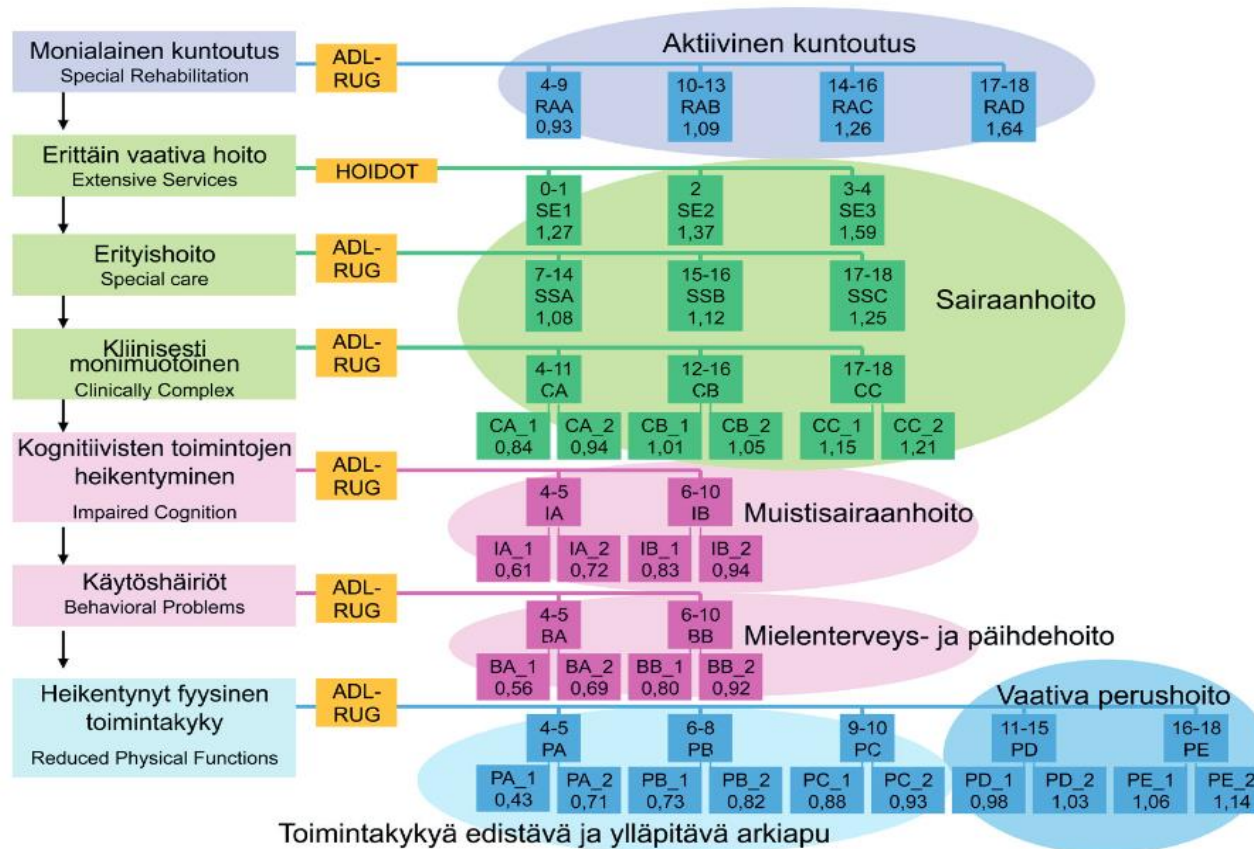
Monialainen kuntoutus
Special Rehabilitation

ADL-RUG

Aktiivinen kuntoutus

4-9 RAA 0,93
10-13 RAB 1,09
14-16 RAC 1,26
17-18 RAD 1,64

Erittäin vaativa hoito
Extensive Services

HOIDOT

0-1 SE1 1,27
2 SE2 1,37
3-4 SE3 1,59

Erityishoito
Special care

ADL-RUG

7-14 SSA 1,08
15-16 SSB 1,12
17-18 SSC 1,25

Sairaanhoito

Kliinisesti monimuotoinen
Clinically Complex

ADL-RUG

4-11 CA
12-16 CB
17-18 CC

CA_1 0,84
CA_2 0,94
CB_1 1,01
CB_2 1,05
CC_1 1,15
CC_2 1,21

Kognitiivisten toimintojen heikentyminen
Impaired Cognition

ADL-RUG

4-5 IA
6-10 IB

Muistisairaanhoito

IA_1 0,61
IA_2 0,72
IB_1 0,83
IB_2 0,94

Käytöshäiriöt
Behavioral Problems

ADL-RUG

4-5 BA
6-10 BB

Mielenterveys- ja päihdehoito

BA_1 0,56
BA_2 0,69
BB_1 0,80
BB_2 0,92

Heikentynyt fyysinen toimintakyky
Reduced Physical Functions

ADL-RUG

Vaativa perushoito

4-5 PA
6-8 PB
9-10 PC
11-15 PD
16-18 PE

PA_1 0,43
PA_2 0,71
PB_1 0,73
PB_2 0,82
PC_1 0,88
PC_2 0,93
PD_1 0,98
PD_2 1,03
PE_1 1,06
PE_2 1,14

Toimintakykyä edistävä ja ylläpitävä arkiapu